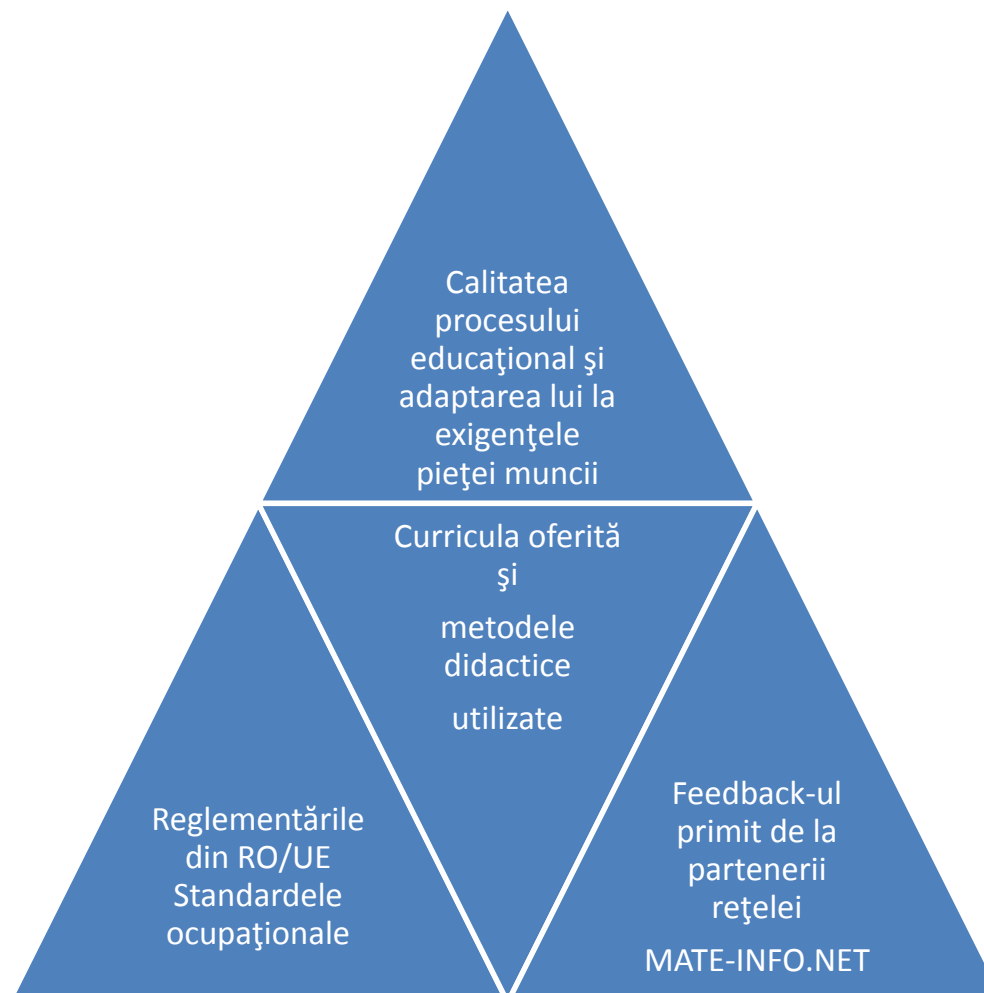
Calitatea procesului educaţional şi adaptarea lui la exigenţele pieţei muncii

Curricula oferită şi

metodele didactice

utilizate

Reglementările din RO/UE Standardele ocupaţionale

Feedback-ul primit de la partenerii reţelei

MATE-INFO.NET